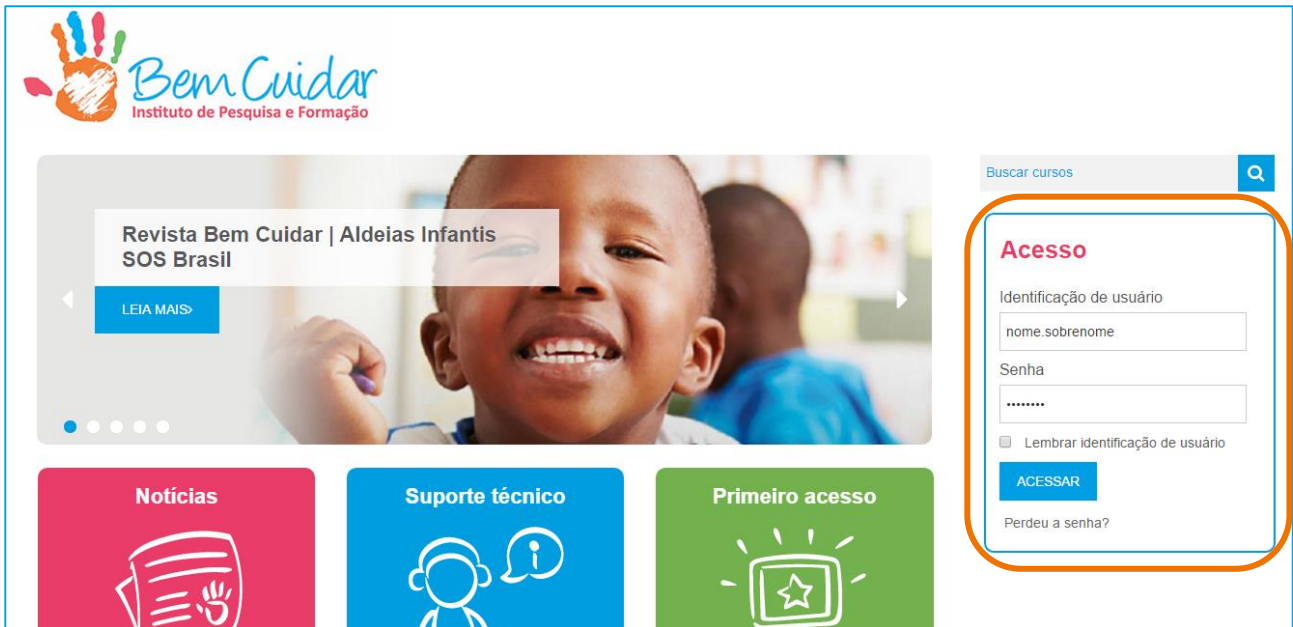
Bem Cuidar
Instituto de Pesquisa e Formação

Revista Bem Cuidar | Aldeias Infantis SOS Brasil

LEIA MAIS›

Buscar cursos

Acesso

Identificação de usuário

nome.sobrenome

Senha

••••••••

Lembrar identificação de usuário

ACESSAR

Perdeu a senha?

Notícias

Suporte técnico

Primeiro acesso